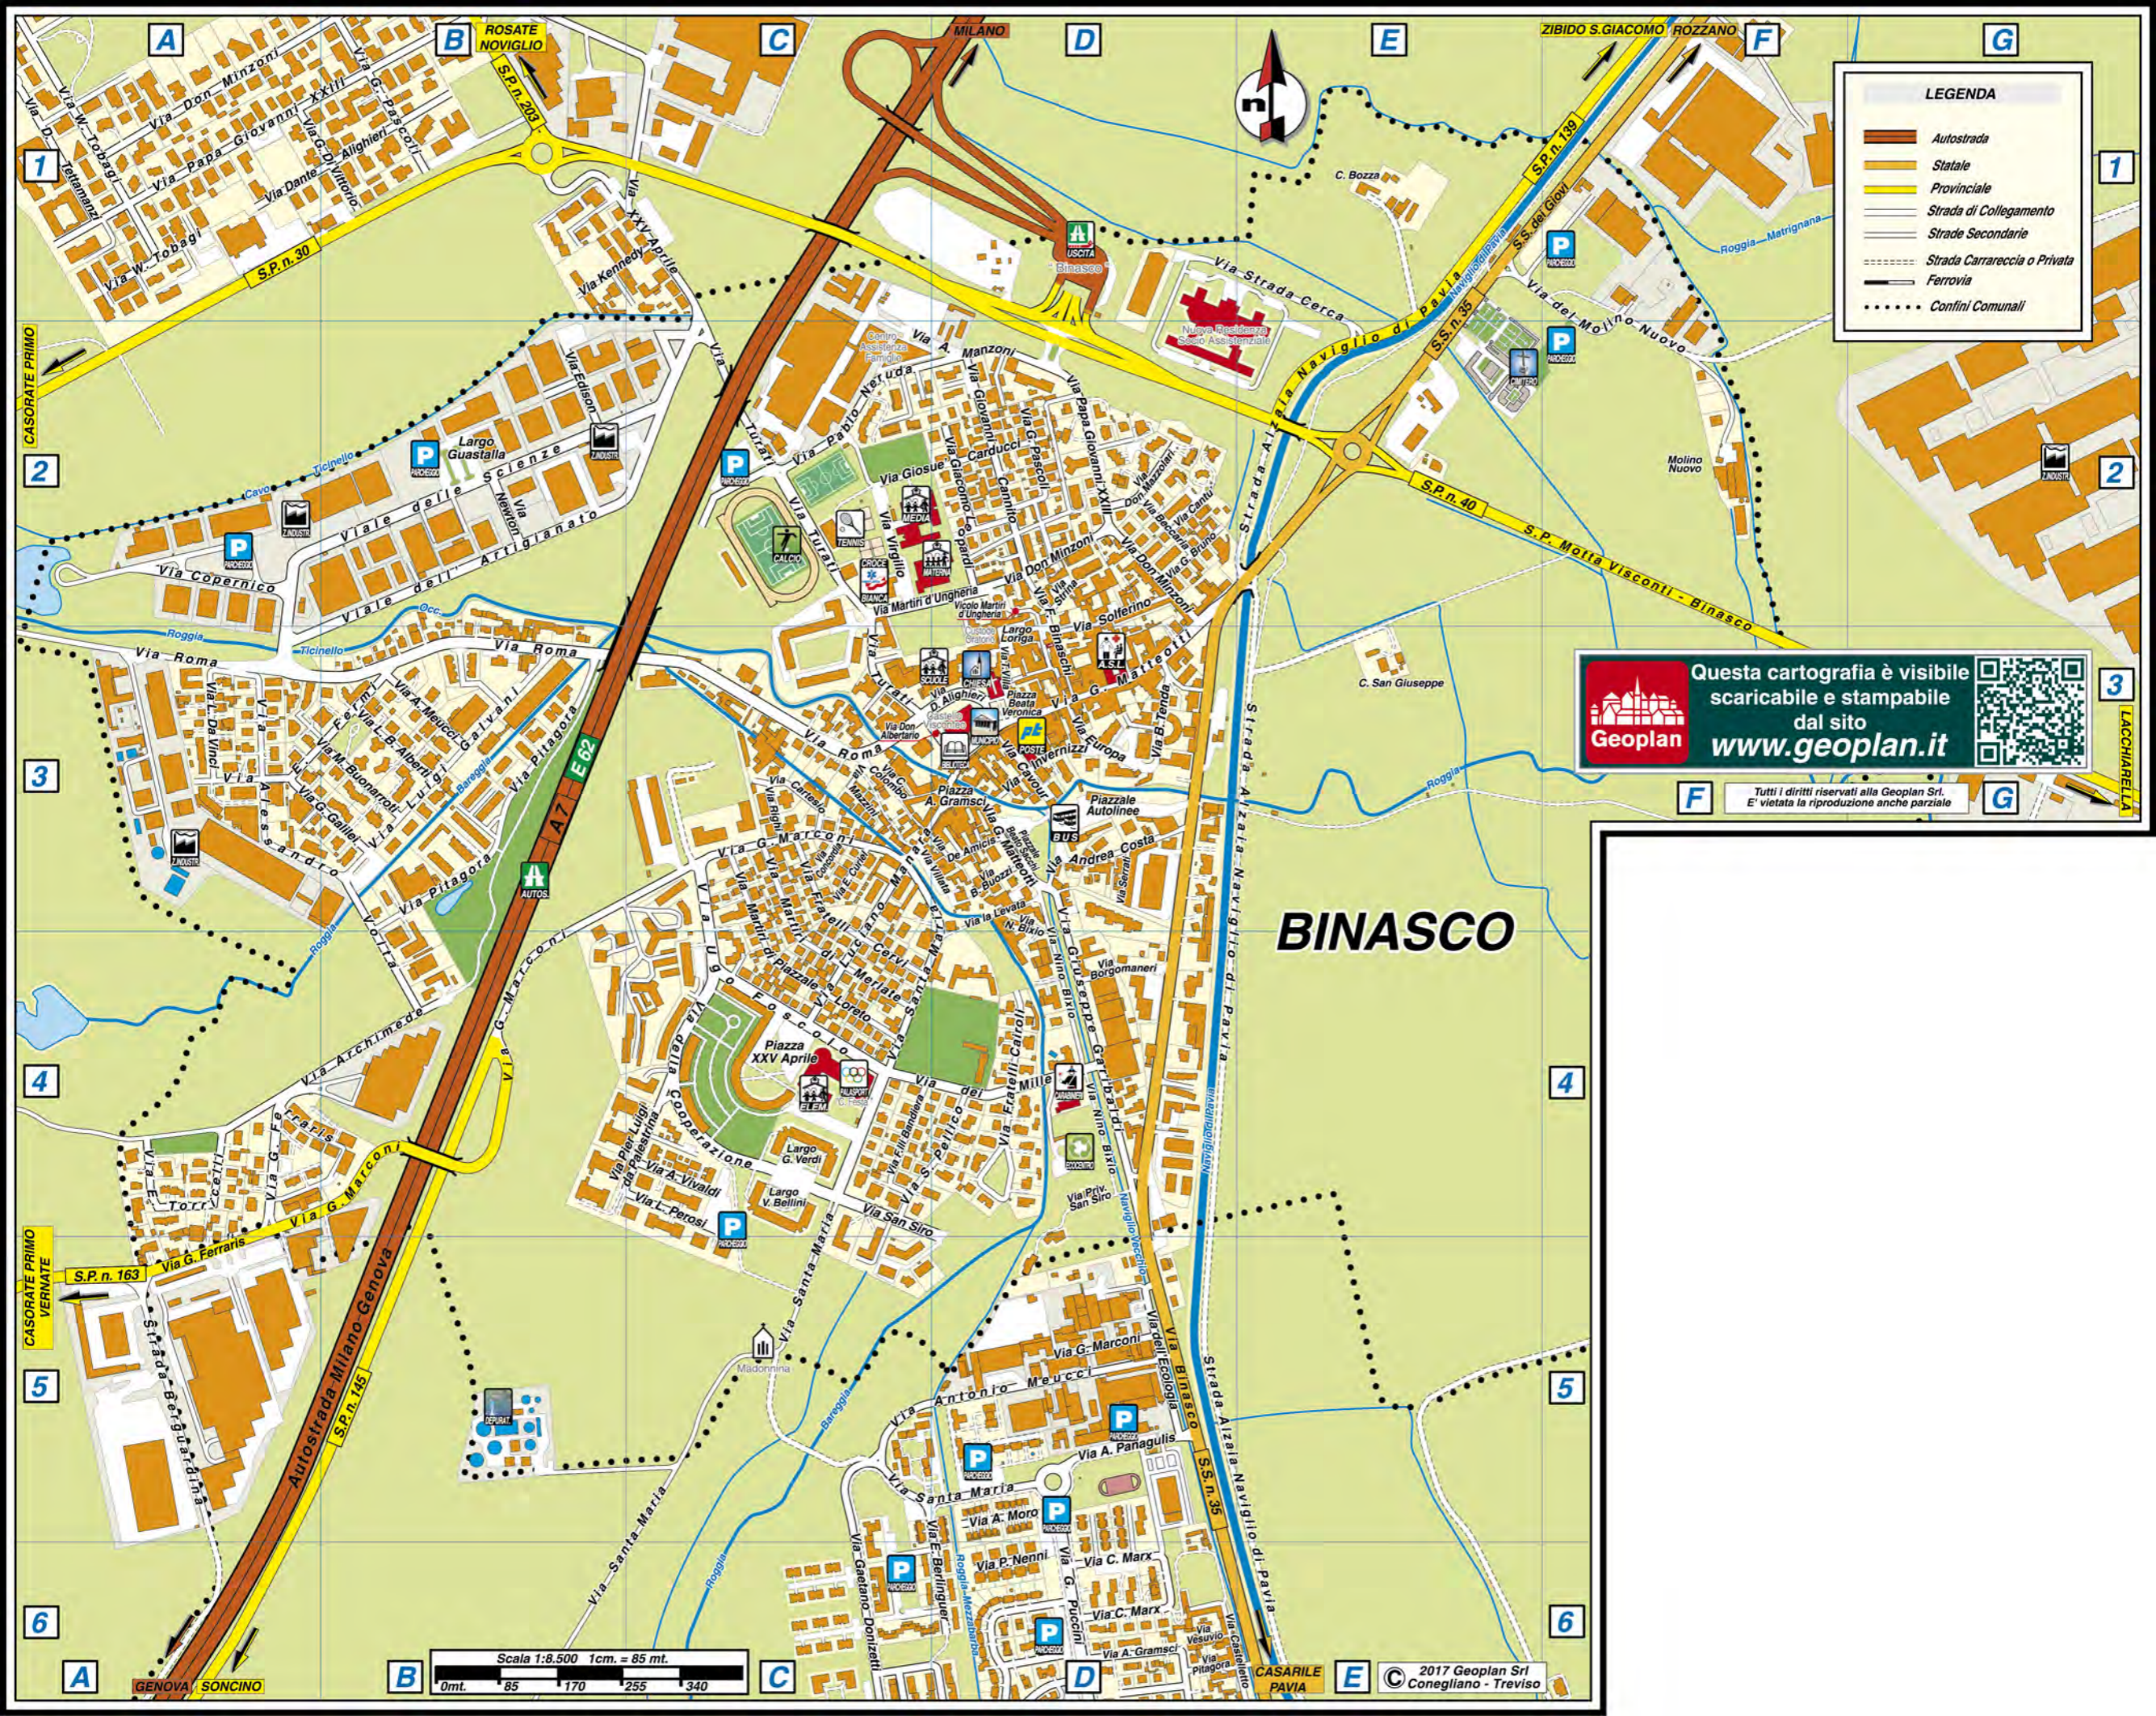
A B C D E F G

ROSATE NOVIGLIO
MILANO
ZIBIDO S.GIACOMO
ROZZANO

LEGENDA
Autostrada
Statale
Provinciale
Strada di Collegamento
Strade Secondarie
Strada Carrareccia o Privata
Ferrovia
Confini Comunali

1 2 3 4 5 6

CASORATE PRIMO

Via Don Minzoni
Via W. Tobagi
Via Papa Giovanni XXIII
Via Dante Alighieri
Via G. Pascoli
Via di Vittorio
S.P. n. 30
S.P. n. 203
Via XXV Aprile
Via Kennedy
USCITA Binasco
Via Strada Cerca
C. Bozza
S.P. n. 139
S.S. dei Giovi
S.S. n. 35
Via dei Molino Nuovo
Roggia Matrignana
Molino Nuovo
S.P. n. 40
S.P. Motta Visconti - Binasco
Strada Alzaia Naviglio di Pavia
Via Edison
Largo Guastalla
Viale delle Scienze
Viale dell'Artigianato
Via Copernico
Via Roma
Roggia Ticinello
Via Neruda
Via A. Manzoni
Via Giosue Carducci
Via Giacomo Leopardi
Via Papa Giovanni XXIII
Via G. Pascoli
Via Don Minzoni
Via Solferino
Via Martiri d'Ungheria
Via G. Matteotti
Via B. Tenda
Via Turati
Via Virgilio
CALCIO
TENNIS
MEDIA
MATERNA
SCUOLE
CHIESA
MUNICIPIO
POSTE
A.S.L.
BIBLIOTECA
Piazza Beata Veronica
Piazza A. Gramsci
Piazzale Autolinee
BUS
Via Andrea Costa
Via Europa
Via Cavour
C. San Giuseppe

Questa cartografia è visibile scaricabile e stampabile dal sito
Geoplan
www.geoplan.it
Tutti i diritti riservati alla Geoplan Srl. E' vietata la riproduzione anche parziale

LACCHIARELLA

Via A. Meucci
Via Galvani
Via L.B. Alberti
Via M. Buonarroti
Via G. Galilei
Via Pitagora
Via Da Vinci
Via Alessandro Volta
A7
E62
AUTOS.
Via G. Marconi
Via Fratelli Cervi
Via Ugo Foscolo
Piazza XXV Aprile
ELEM.
PALASPORT
Via Cooperazione
Largo G. Verdi
Largo V. Bellini
Via A. Vivaldi
Via L. Perosi
Via San Siro
Via Santa Maria
Via Fratelli Cairoli
Via dei Mille
Via Giuseppe Garibaldi
Via Nino Bixio
Via Borgomaneri
Via Priv. San Siro
Naviglio Vecchio

BINASCO

Via Archimede
Via E. Torricelli
Via G. Ferraris
S.P. n. 163
CASORATE PRIMO VERNATE
Strada Bergamina
Autostrada Milano Genova
S.P. n. 145
DEPURAT.
Madonnina
Via Santa Maria
Roggia
Via G. Marconi
Via Antonio Meucci
Via dell'Ecologia
Via Binasco
S.S. n. 35
Via A. Panagulis
Via A. Moro
Via P. Nenni
Via C. Marx
Via E. Berlinguer
Via Gaetano Donizetti
Via G. Puccini
Via A. Gramsci
Via Pitagora
Via Vesuvio
Strada Alzaia Naviglio di Pavia

GENOVA
SONCINO
Scala 1:8.500 1cm. = 85 mt.
0mt. 85 170 255 340
CASARILE PAVIA
© 2017 Geoplan Srl Conegliano - Treviso